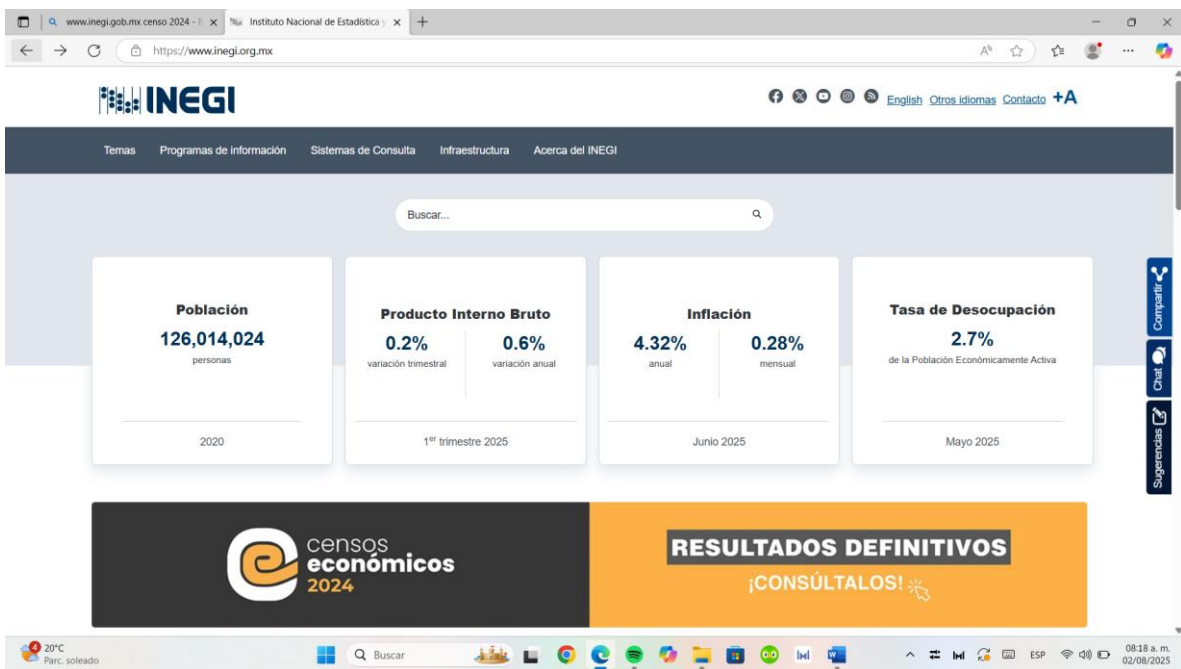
www.inegi.gob.mx censo 2024 - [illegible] | Instituto Nacional de Estadística y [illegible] | +

https://www.inegi.org.mx

INEGI

English Otros idiomas Contacto +A

Temas | Programas de información | Sistemas de Consulta | Infraestructura | Acerca del INEGI

Buscar...

Población
126,014,024
personas
2020

Producto Interno Bruto
0.2%
variación trimestral
0.6%
variación anual
1$^{er}$ trimestre 2025

Inflación
4.32%
anual
0.28%
mensual
Junio 2025

Tasa de Desocupación
2.7%
de la Población Económicamente Activa
Mayo 2025

Compartir
Chat
Sugerencias

censos económicos 2024

RESULTADOS DEFINITIVOS
¡CONSÚLTALOS!

20°C
Parc. soleado
Buscar
ESP
08:18 a. m.
02/08/2025